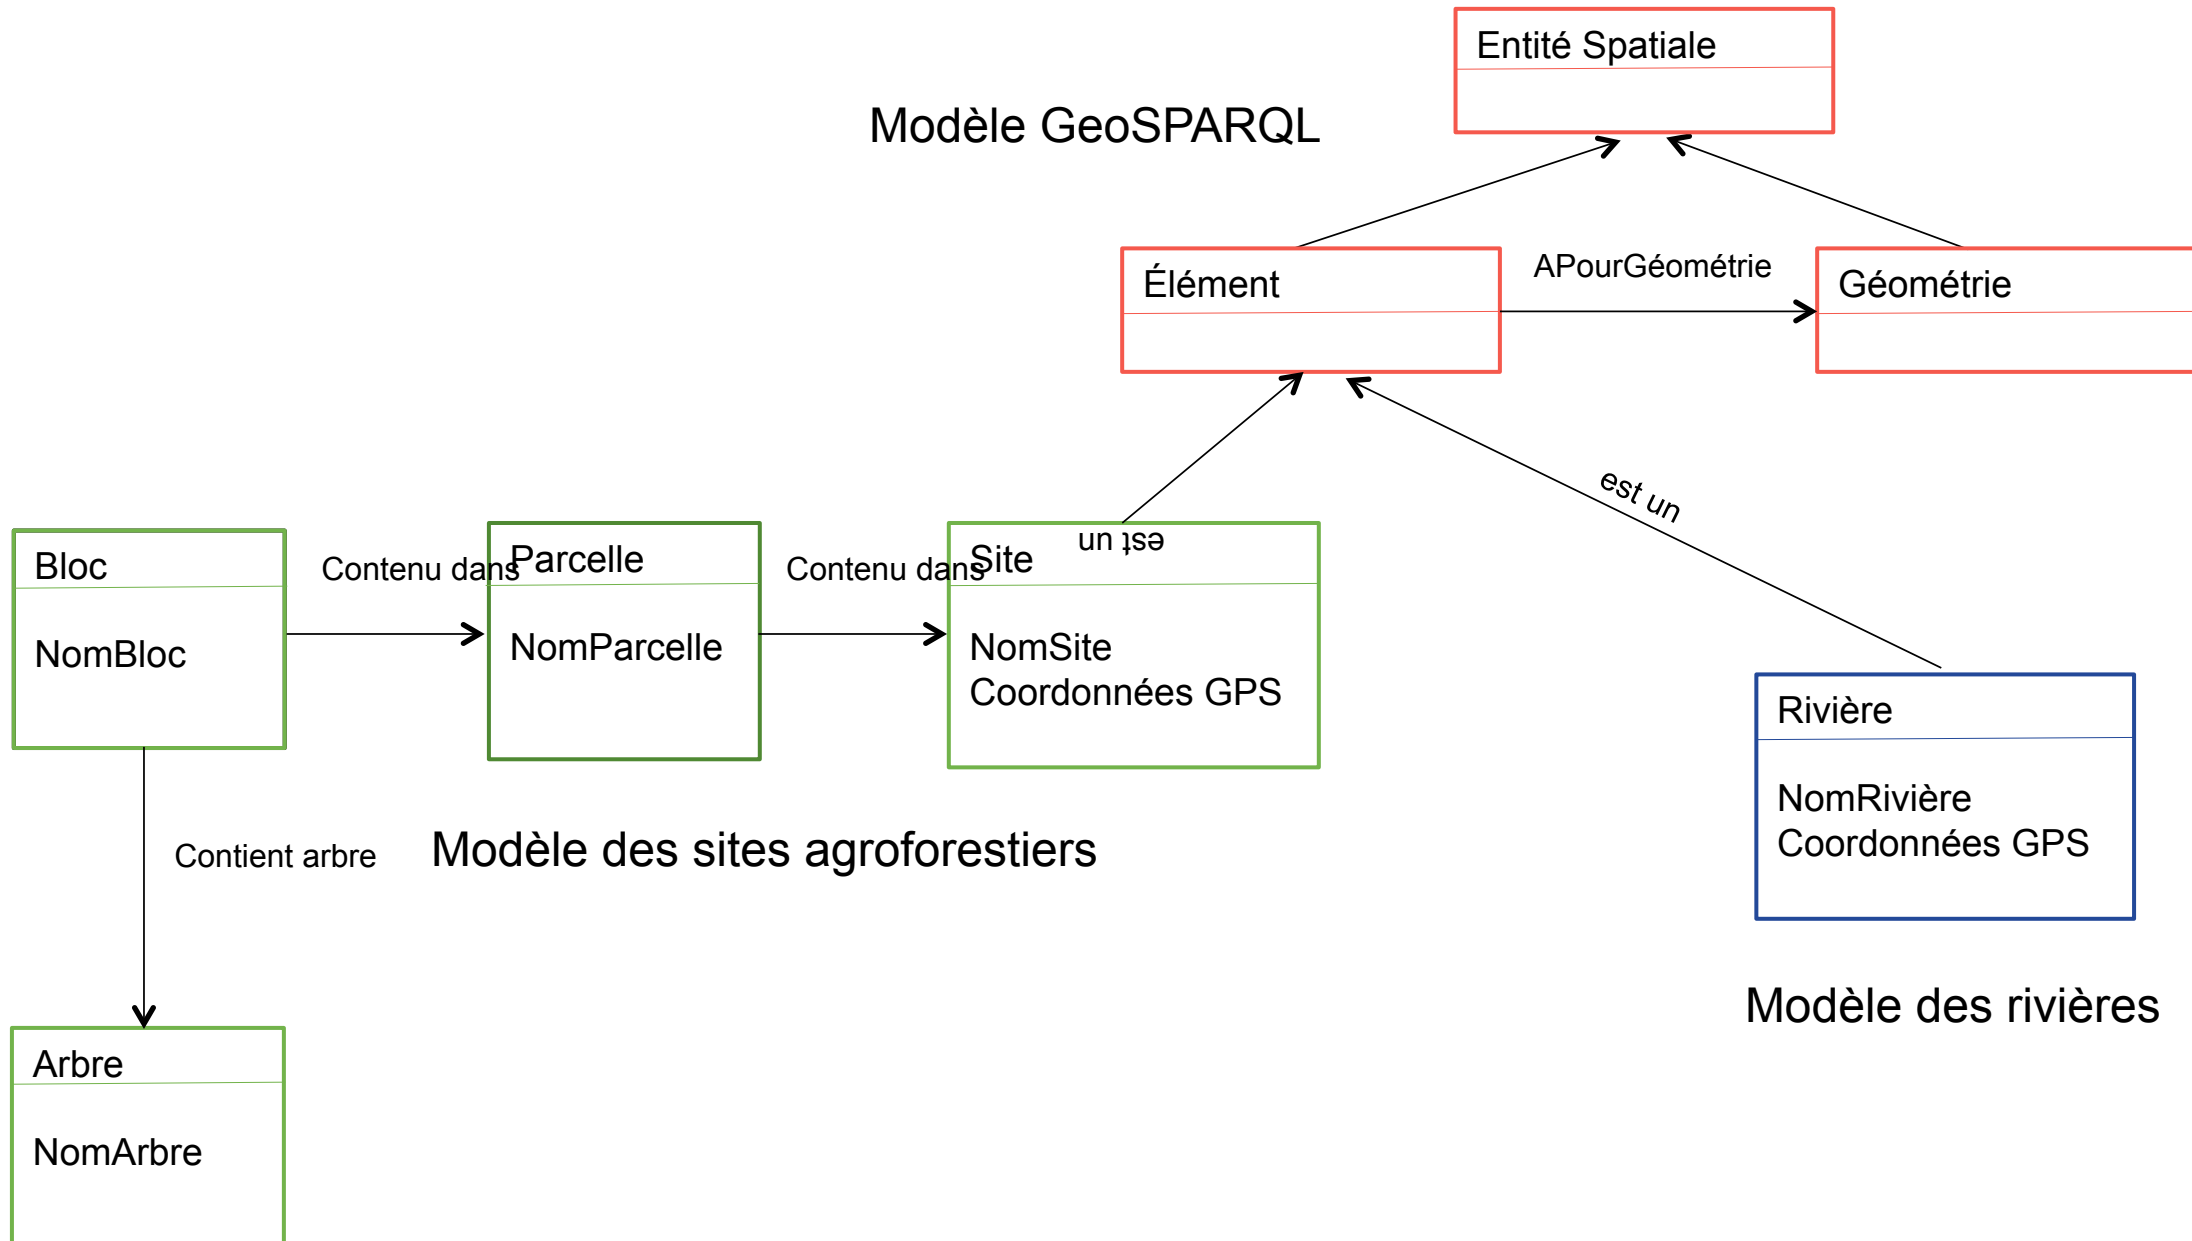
Entité Spatiale

Modèle GeoSPARQL

Élément

APourGéométrie

Géométrie

est un

Bloc

NomBloc

Contenu dans

Parcelle

NomParcelle

Contenu dans

Site

est un

NomSite
Coordonnées GPS

Rivière

NomRivière
Coordonnées GPS

Contient arbre

Modèle des sites agroforestiers

Modèle des rivières

Arbre

NomArbre